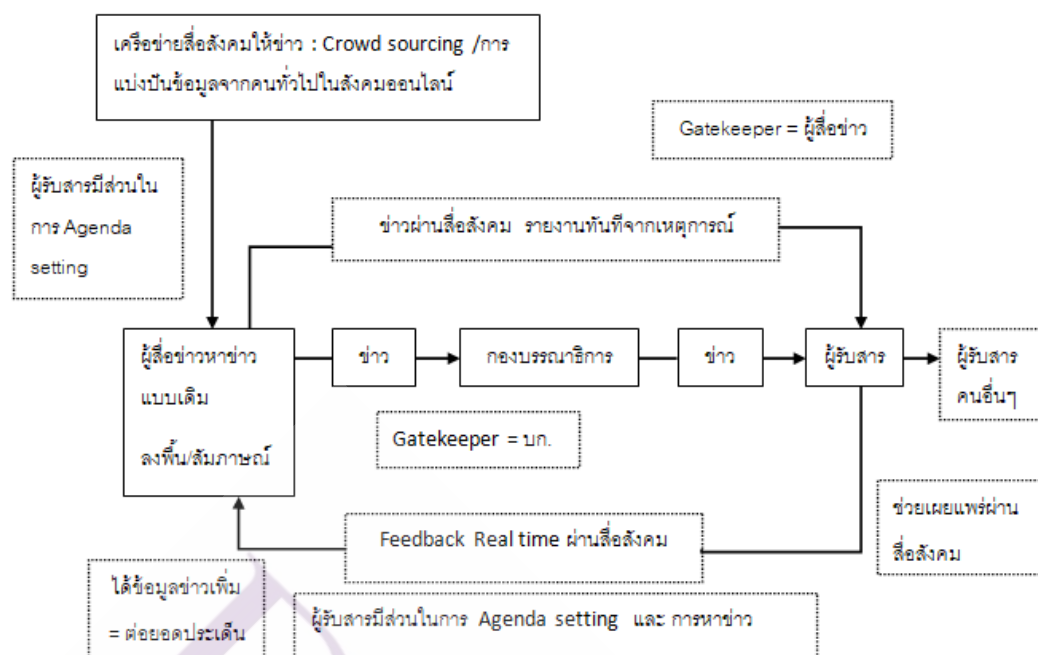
เครือข่ายสื่อสังคมให้ข่าว : Crowd sourcing /การแบ่งปันข้อมูลจากคนทั่วไปในสังคมออนไลน์

Gatekeeper = ผู้สื่อข่าว

ผู้รับสารมีส่วนในการ Agenda setting

ข่าวผ่านสื่อสังคม รายงานทันทีจากเหตุการณ์

ผู้สื่อข่าวหาข่าวแบบเดิม ลงพื้น/สัมภาษณ์

ข่าว

กองบรรณาธิการ

ข่าว

ผู้รับสาร

ผู้รับสารคนอื่นๆ

Gatekeeper = บก.

ช่วยเผยแพร่ผ่านสื่อสังคม

Feedback Real time ผ่านสื่อสังคม

ได้ข้อมูลข่าวเพิ่ม = ต่อยอดประเด็น

ผู้รับสารมีส่วนในการ Agenda setting และ การหาข่าว